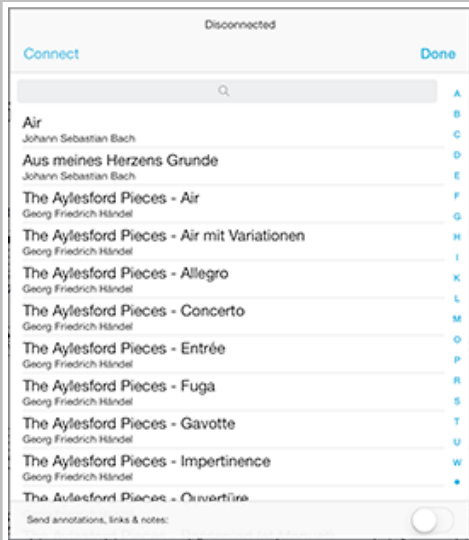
Disconnected

Connect

Done

Air
Johann Sebastian Bach

Aus meines Herzens Grunde
Johann Sebastian Bach

The Aylesford Pieces - Air
Georg Friedrich Händel

The Aylesford Pieces - Air mit Variationen
Georg Friedrich Händel

The Aylesford Pieces - Allegro
Georg Friedrich Händel

The Aylesford Pieces - Concerto
Georg Friedrich Händel

The Aylesford Pieces - Entrée
Georg Friedrich Händel

The Aylesford Pieces - Fuga
Georg Friedrich Händel

The Aylesford Pieces - Gavotte
Georg Friedrich Händel

The Aylesford Pieces - Impertinence
Georg Friedrich Händel

The Aylesford Pieces - Ouvertüre

A
B
C
D
E
F
G
H
I
K
L
M
O
P
R
S
T
U
W
•

Send annotations, links & notes: